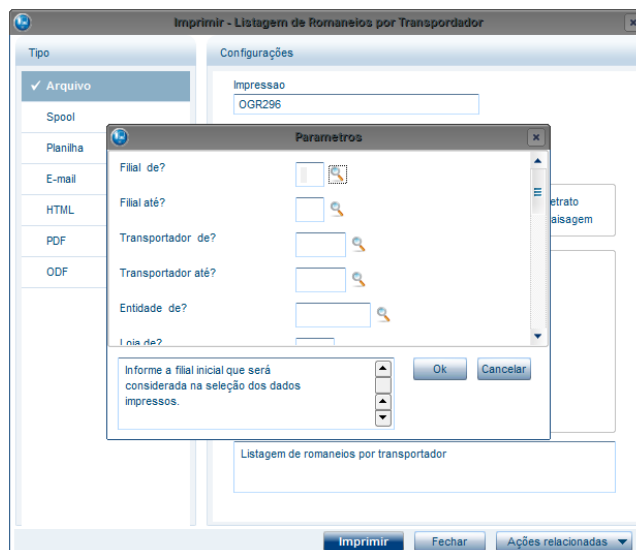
Imprimir - Listagem de Romaneios por Transportador

Tipo

✓ Arquivo

Spool

Planilha

E-mail

HTML

PDF

ODF

Configurações

Impressao

OGR296

etrato

aisagem

Parametros

Filial de?

Filial até?

Transportador de?

Transportador até?

Entidade de?

Loja de?

Informe a filial inicial que será considerada na seleção dos dados impressos.

Ok

Cancelar

Listagem de romaneios por transportador

Imprimir

Fechar

Ações relacionadas